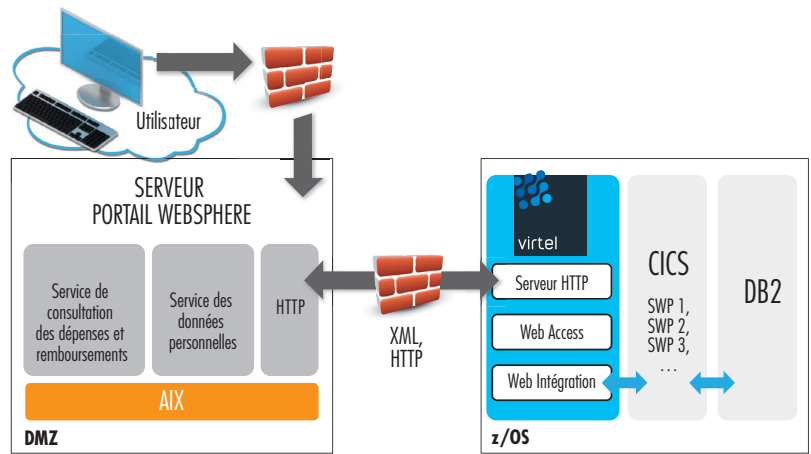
Utilisateur

SERVEUR
PORTAIL WEBSPHERE

Service de consultation des dépenses et remboursements

Service des données personnelles

HTTP

AIX

DMZ

XML, HTTP

virtel

Serveur HTTP

Web Access

Web Intégration

CICS

SWP 1,
SWP 2,
SWP 3,
...

DB2

z/OS